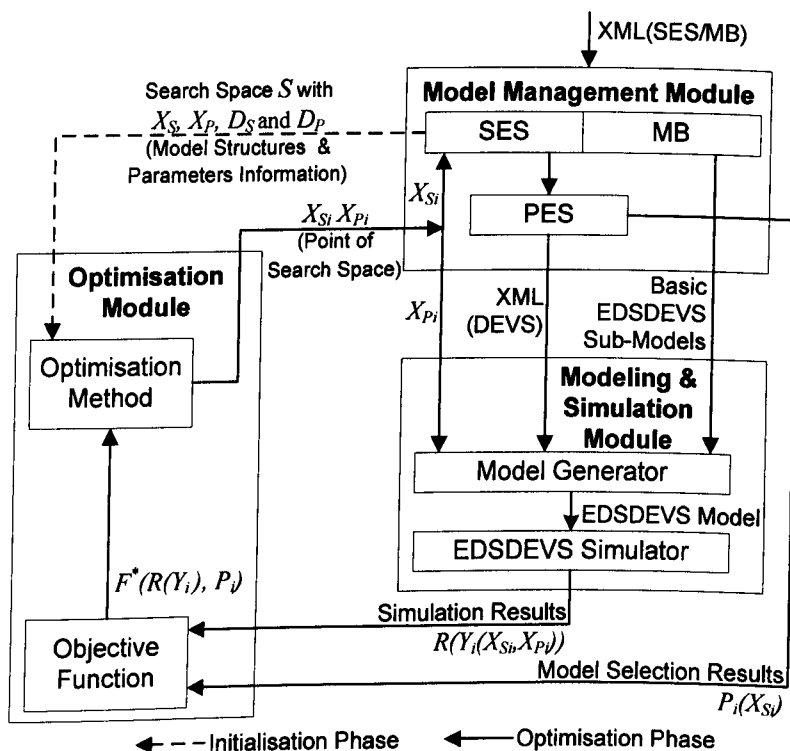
XML(SES/MB)

Search Space $S$ with $X_S$, $X_P$, $D_S$ and $D_P$ (Model Structures & Parameters Information)

Model Management Module

SES

MB

$X_{Si}$

PES

$X_{Si}$ $X_{Pi}$ (Point of Search Space)

Optimisation Module

$X_{Pi}$

XML (DEVS)

Basic EDSDEVS Sub-Models

Optimisation Method

Modeling & Simulation Module

Model Generator

EDSDEVS Model

EDSDEVS Simulator

$F^*(R(Y_i), P_i)$

Simulation Results

$R(Y_i(X_{Si}, X_{Pi}))$

Objective Function

Model Selection Results

$P_i(X_{Si})$

Initialisation Phase

Optimisation Phase